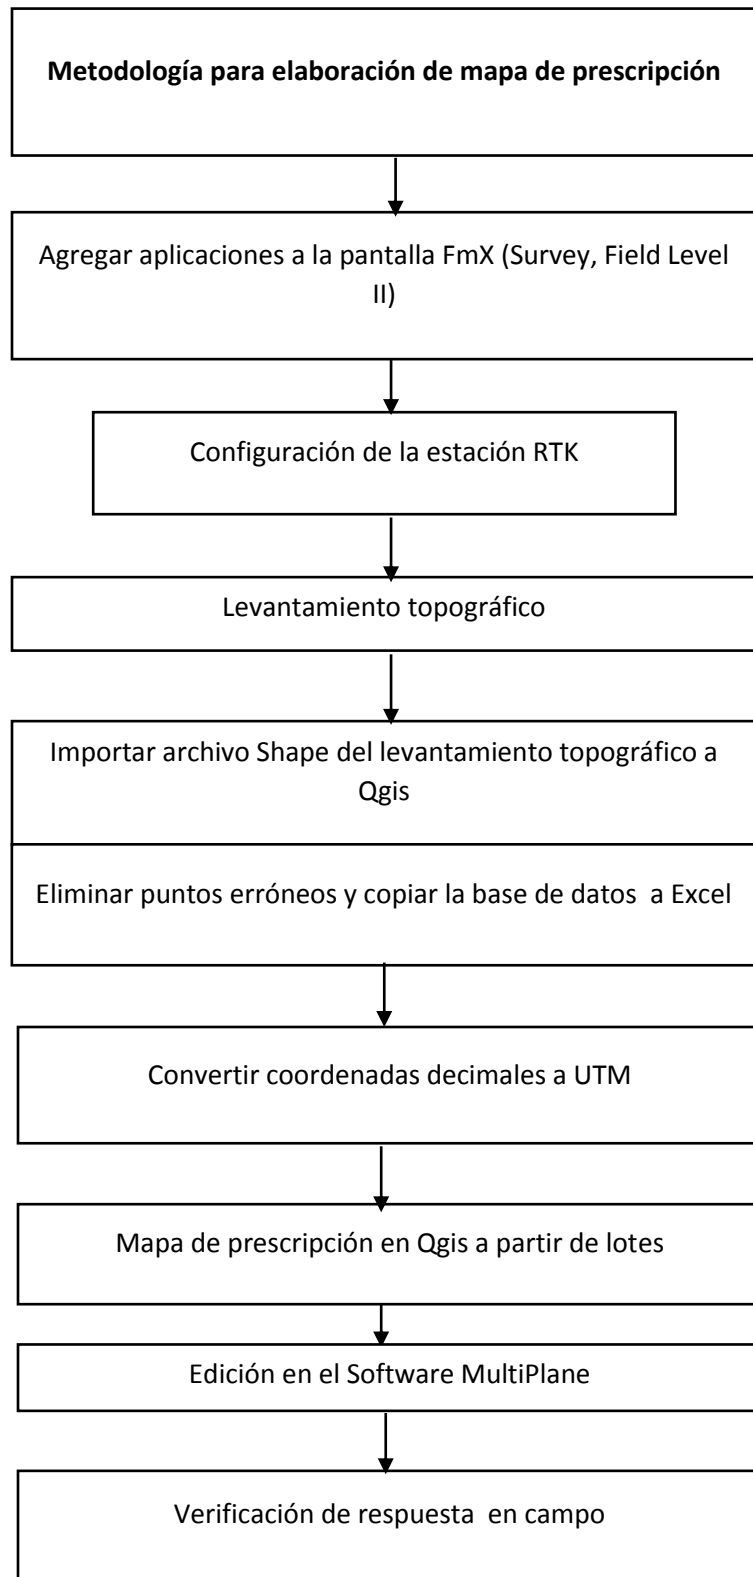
**Metodología para elaboración de mapa de prescripción**

Agregar aplicaciones a la pantalla FmX (Survey, Field Level II)

Configuración de la estación RTK

Levantamiento topográfico

Importar archivo Shape del levantamiento topográfico a Qgis

Eliminar puntos erróneos y copiar la base de datos a Excel

Convertir coordenadas decimales a UTM

Mapa de prescripción en Qgis a partir de lotes

Edición en el Software MultiPlane

Verificación de respuesta en campo